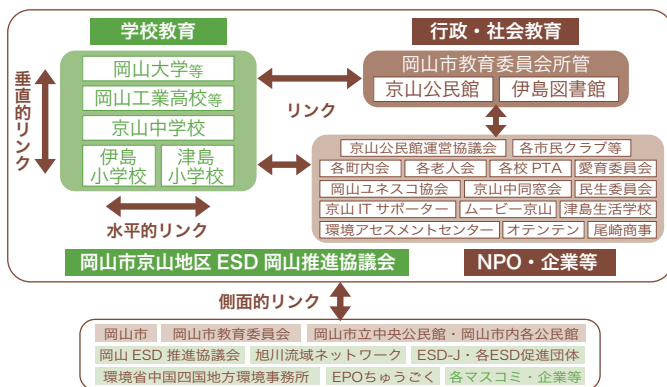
学校教育

行政・社会教育

垂直的リンク

岡山大学等

岡山工業高校等

京山中学校

伊島小学校

津島小学校

水平的リンク

リンク

岡山市教育委員会所管

京山公民館

伊島図書館

京山公民館運営協議会

各市民クラブ等

各町内会

各老人会

各校 PTA

愛育委員会

岡山ユネスコ協会

京山中同窓会

民生委員会

京山 IT サポーター

ムービー京山

津島生活学校

環境アセスメントセンター

オテンテン

尾崎商事

岡山市京山地区 ESD 岡山推進協議会

NPO・企業等

側面的リンク

岡山市

岡山市教育委員会

岡山市立中央公民館・岡山市内各公民館

岡山 ESD 推進協議会

旭川流域ネットワーク

ESD-J・各ESD促進団体

環境省中国四国地方環境事務所

EPOちゅうごく

各マスコミ・企業等